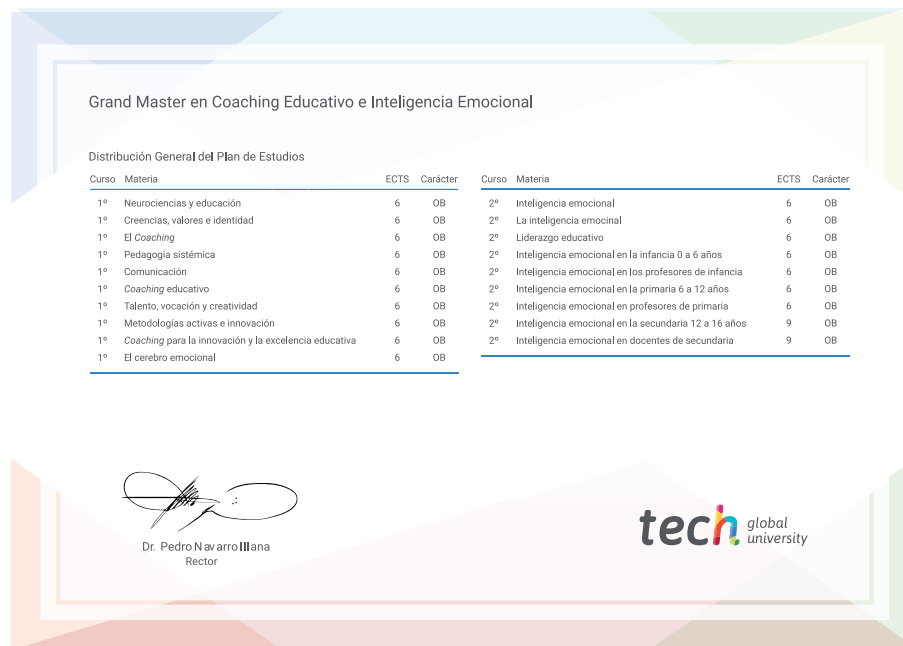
Grand Master en Coaching Educativo e Inteligencia Emocional

Distribución General del Plan de Estudios

| Curso | Materia | ECTS | Carácter |
|---|---|---|---|
| 1º | Neurociencias y educación | 6 | OB |
| 1º | Creencias, valores e identidad | 6 | OB |
| 1º | El *Coaching* | 6 | OB |
| 1º | Pedagogía sistémica | 6 | OB |
| 1º | Comunicación | 6 | OB |
| 1º | *Coaching* educativo | 6 | OB |
| 1º | Talento, vocación y creatividad | 6 | OB |
| 1º | Metodologías activas e innovación | 6 | OB |
| 1º | *Coaching* para la innovación y la excelencia educativa | 6 | OB |
| 1º | El cerebro emocional | 6 | OB |

| Curso | Materia | ECTS | Carácter |
|---|---|---|---|
| 2º | Inteligencia emocional | 6 | OB |
| 2º | La inteligencia emocinal | 6 | OB |
| 2º | Liderazgo educativo | 6 | OB |
| 2º | Inteligencia emocional en la infancia 0 a 6 años | 6 | OB |
| 2º | Inteligencia emocional en los profesores de infancia | 6 | OB |
| 2º | Inteligencia emocional en la primaria 6 a 12 años | 6 | OB |
| 2º | Inteligencia emocional en profesores de primaria | 6 | OB |
| 2º | Inteligencia emocional en la secundaria 12 a 16 años | 9 | OB |
| 2º | Inteligencia emocional en docentes de secundaria | 9 | OB |

Dr. Pedro Navarro Illana
Rector

tech global university